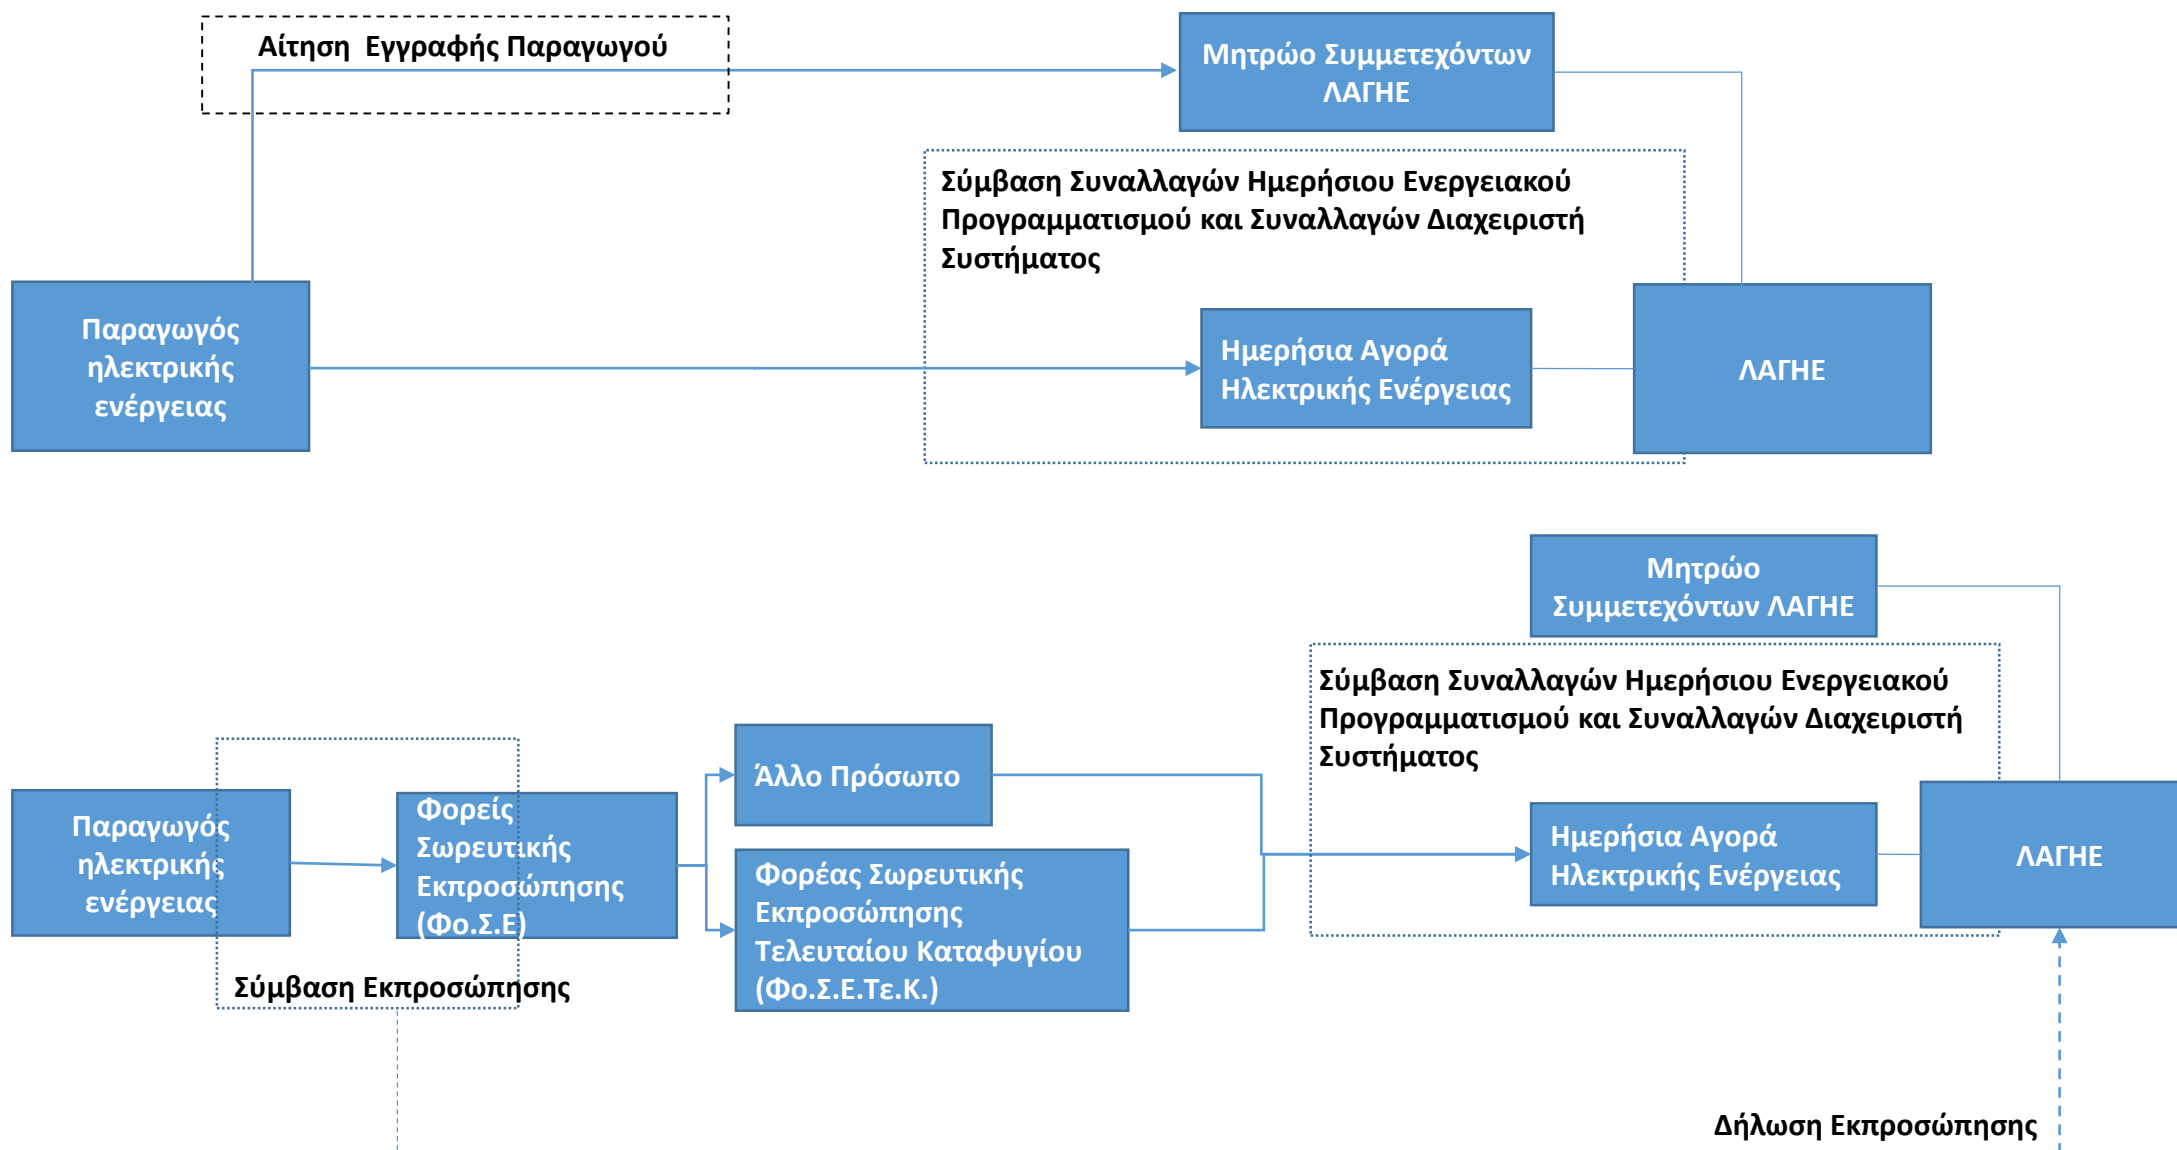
Αίτηση Εγγραφής Παραγωγού

Μητρώο Συμμετεχόντων ΛΑΓΗΕ

Σύμβαση Συναλλαγών Ημερήσιου Ενεργειακού Προγραμματισμού και Συναλλαγών Διαχειριστή Συστήματος

Παραγωγός ηλεκτρικής ενέργειας

Ημερήσια Αγορά Ηλεκτρικής Ενέργειας

ΛΑΓΗΕ

Μητρώο Συμμετεχόντων ΛΑΓΗΕ

Σύμβαση Συναλλαγών Ημερήσιου Ενεργειακού Προγραμματισμού και Συναλλαγών Διαχειριστή Συστήματος

Παραγωγός ηλεκτρικής ενέργειας

Φορείς Σωρευτικής Εκπροσώπησης (Φο.Σ.Ε)

Άλλο Πρόσωπο

Φορέας Σωρευτικής Εκπροσώπησης Τελευταίου Καταφυγίου (Φο.Σ.Ε.Τε.Κ.)

Ημερήσια Αγορά Ηλεκτρικής Ενέργειας

ΛΑΓΗΕ

Σύμβαση Εκπροσώπησης

Δήλωση Εκπροσώπησης